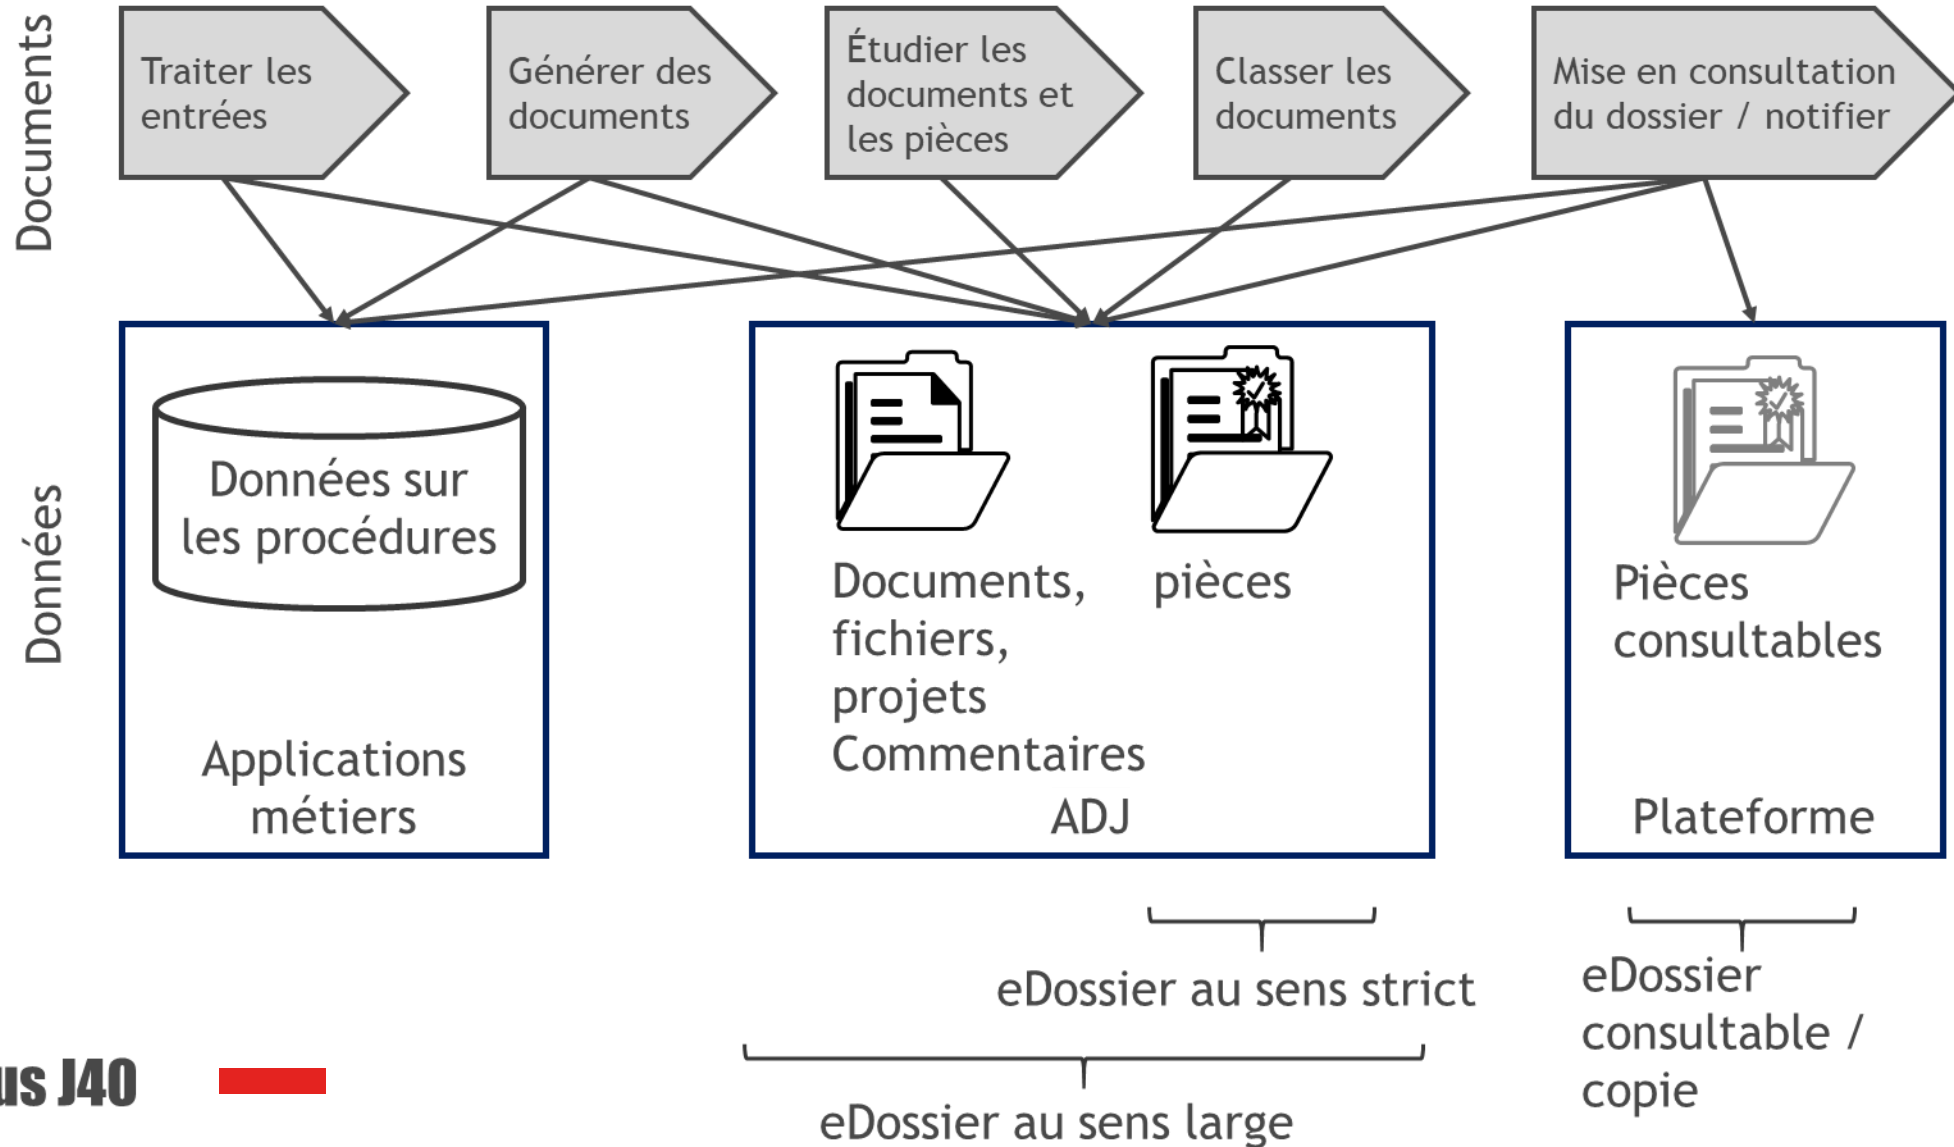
Documents

Traiter les entrées

Générer des documents

Étudier les documents et les pièces

Classer les documents

Mise en consultation du dossier / notifier

Données

Données sur les procédures

Applications métiers

Documents, fichiers, projets Commentaires

pièces

ADJ

Pièces consultables

Plateforme

eDossier au sens strict

eDossier consultable / copie

eDossier au sens large

us J40